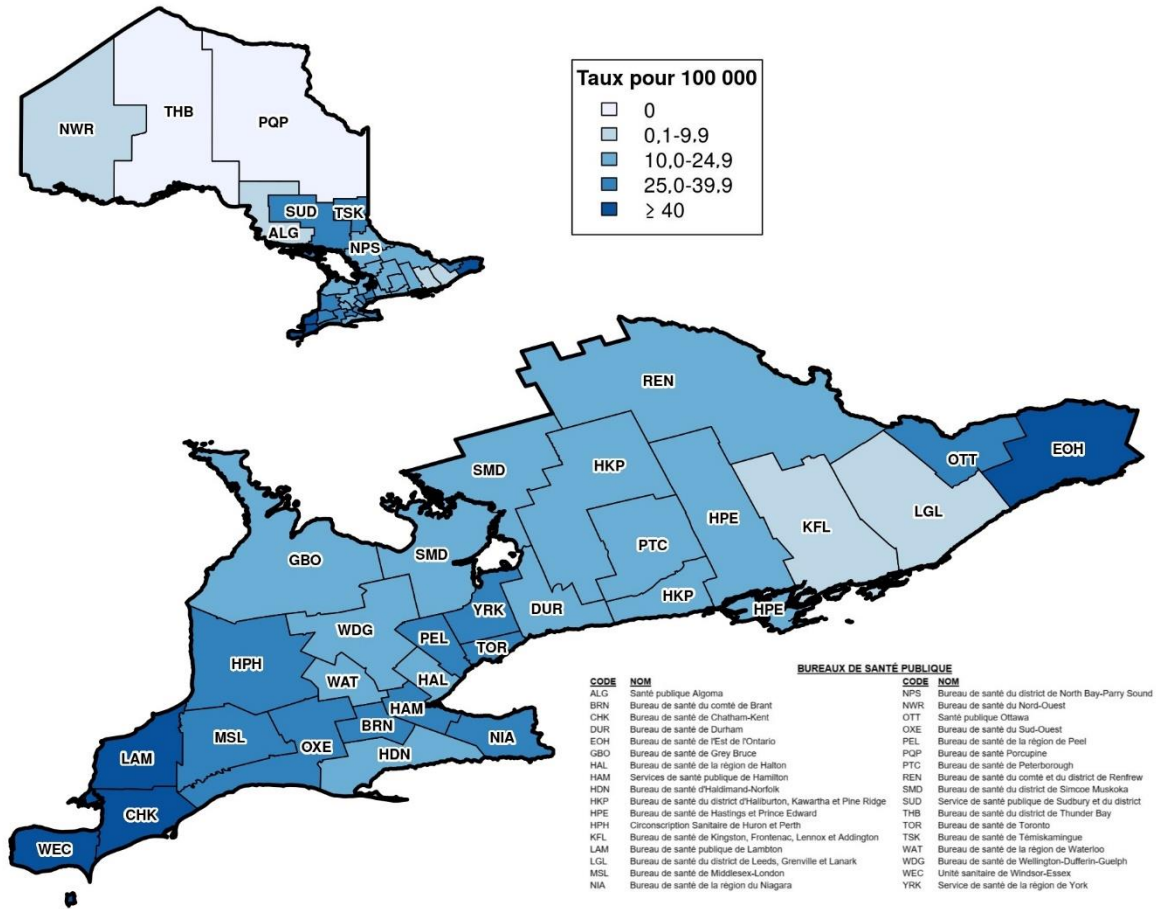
NWR
THB
PQP
SUD
TSK
ALG
NPS

Taux pour 100 000
0
0,1-9,9
10,0-24,9
25,0-39,9
≥ 40

REN
SMD
HKP
OTT
EOH
HPE
KFL
LGL
GBO
SMD
PTC
DUR
HKP
YRK
HPE
WDG
PEL
TOR
HPH
WAT
HAL
HAM
BRN
NIA
MSL
OXE
LAM
HDN
CHK
WEC

BUREAUX DE SANTÉ PUBLIQUE

| CODE | NOM | CODE | NOM |
|---|---|---|---|
| ALG | Santé publique Algoma | NPS | Bureau de santé du district de North Bay-Parry Sound |
| BRN | Bureau de santé du comté de Brant | NWR | Bureau de santé du Nord-Ouest |
| CHK | Bureau de santé de Chatham-Kent | OTT | Santé publique Ottawa |
| DUR | Bureau de santé de Durham | OXE | Bureau de santé du Sud-Ouest |
| EOH | Bureau de santé de l'Est de l'Ontario | PEL | Bureau de santé de la région de Peel |
| GBO | Bureau de santé de Grey Bruce | PQP | Bureau de santé Porcupine |
| HAL | Bureau de santé de la région de Halton | PTC | Bureau de santé de Peterborough |
| HAM | Services de santé publique de Hamilton | REN | Bureau de santé du comté et du district de Renfrew |
| HDN | Bureau de santé d'Haldimand-Norfolk | SMD | Bureau de santé du district de Simcoe Muskoka |
| HKP | Bureau de santé du district d'Haliburton, Kawartha et Pine Ridge | SUD | Service de santé publique de Sudbury et du district |
| HPE | Bureau de santé de Hastings et Prince Edward | THB | Bureau de santé du district de Thunder Bay |
| HPH | Circonscription Sanitaire de Huron et Perth | TOR | Bureau de santé de Toronto |
| KFL | Bureau de santé de Kingston, Frontenac, Lennox et Addington | TSK | Bureau de santé de Témiskamingue |
| LAM | Bureau de santé publique de Lambton | WAT | Bureau de santé de la région de Waterloo |
| LGL | Bureau de santé du district de Leeds, Grenville et Lanark | WDG | Bureau de santé de Wellington-Dufferin-Guelph |
| MSL | Bureau de santé de Middlesex-London | WEC | Unité sanitaire de Windsor-Essex |
| NIA | Bureau de santé de la région du Niagara | YRK | Service de santé de la région de York |